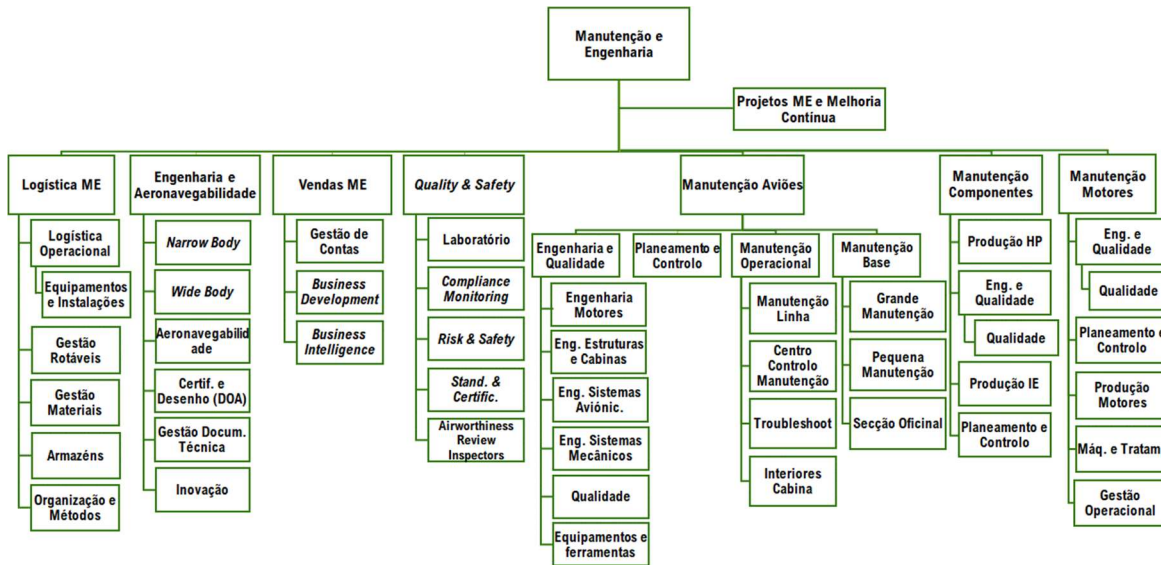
Manutenção e Engenharia

Projetos ME e Melhoria Contínua

Logística ME

Logística Operacional

Equipamentos e Instalações

Gestão Rotáveis

Gestão Materiais

Armazéns

Organização e Métodos

Engenharia e Aeronavegabilidade

Narrow Body

Wide Body

Aeronavegabilidade

Certif. e Desenho (DOA)

Gestão Docum. Técnica

Inovação

Vendas ME

Gestão de Contas

Business Development

Business Intelligence

Quality & Safety

Laboratório

Compliance Monitoring

Risk & Safety

Stand. & Certific.

Airworthiness Review Inspectors

Manutenção Aviões

Engenharia e Qualidade

Engenharia Motores

Eng. Estruturas e Cabinas

Eng. Sistemas Aviónic.

Eng. Sistemas Mecânicos

Qualidade

Equipamentos e ferramentas

Planeamento e Controlo

Manutenção Operacional

Manutenção Linha

Centro Controlo Manutenção

Troubleshoot

Interiores Cabina

Manutenção Base

Grande Manutenção

Pequena Manutenção

Secção Oficinal

Manutenção Componentes

Produção HP

Eng. e Qualidade

Qualidade

Produção IE

Planeamento e Controlo

Manutenção Motores

Eng. e Qualidade

Qualidade

Planeamento e Controlo

Produção Motores

Máq. e Tratam

Gestão Operacional